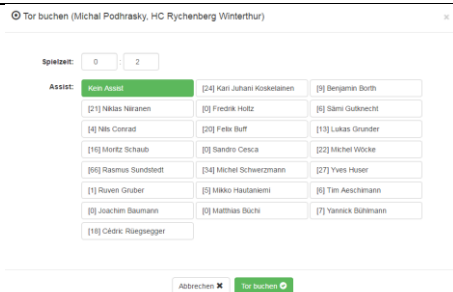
Tor buchen (Michal Podhrasky, HC Rychenberg Winterthur)

×

Spielzeit: 0 : 2

Assist:

| Kein Assist | [24] Kari Juhani Koskelainen | [9] Benjamin Borth |
|---|---|---|
| [21] Niklas Näiranen | [0] Fredrik Holtz | [6] Sämi Gutknecht |
| [4] Nils Conrad | [20] Felix Buff | [13] Lukas Grunder |
| [16] Moritz Schaub | [0] Sandro Cesca | [22] Michel Wöcke |
| [66] Rasmus Sundstedt | [34] Michel Schwerzmann | [27] Yves Huser |
| [1] Ruven Gruber | [5] Mikko Hautaniemi | [6] Tim Aeschimann |
| [0] Joachim Baumann | [0] Matthias Büchi | [7] Yannick Bühlmann |
| [18] Cédric Rüegsegger | | |

Abbrechen ✖ Tor buchen